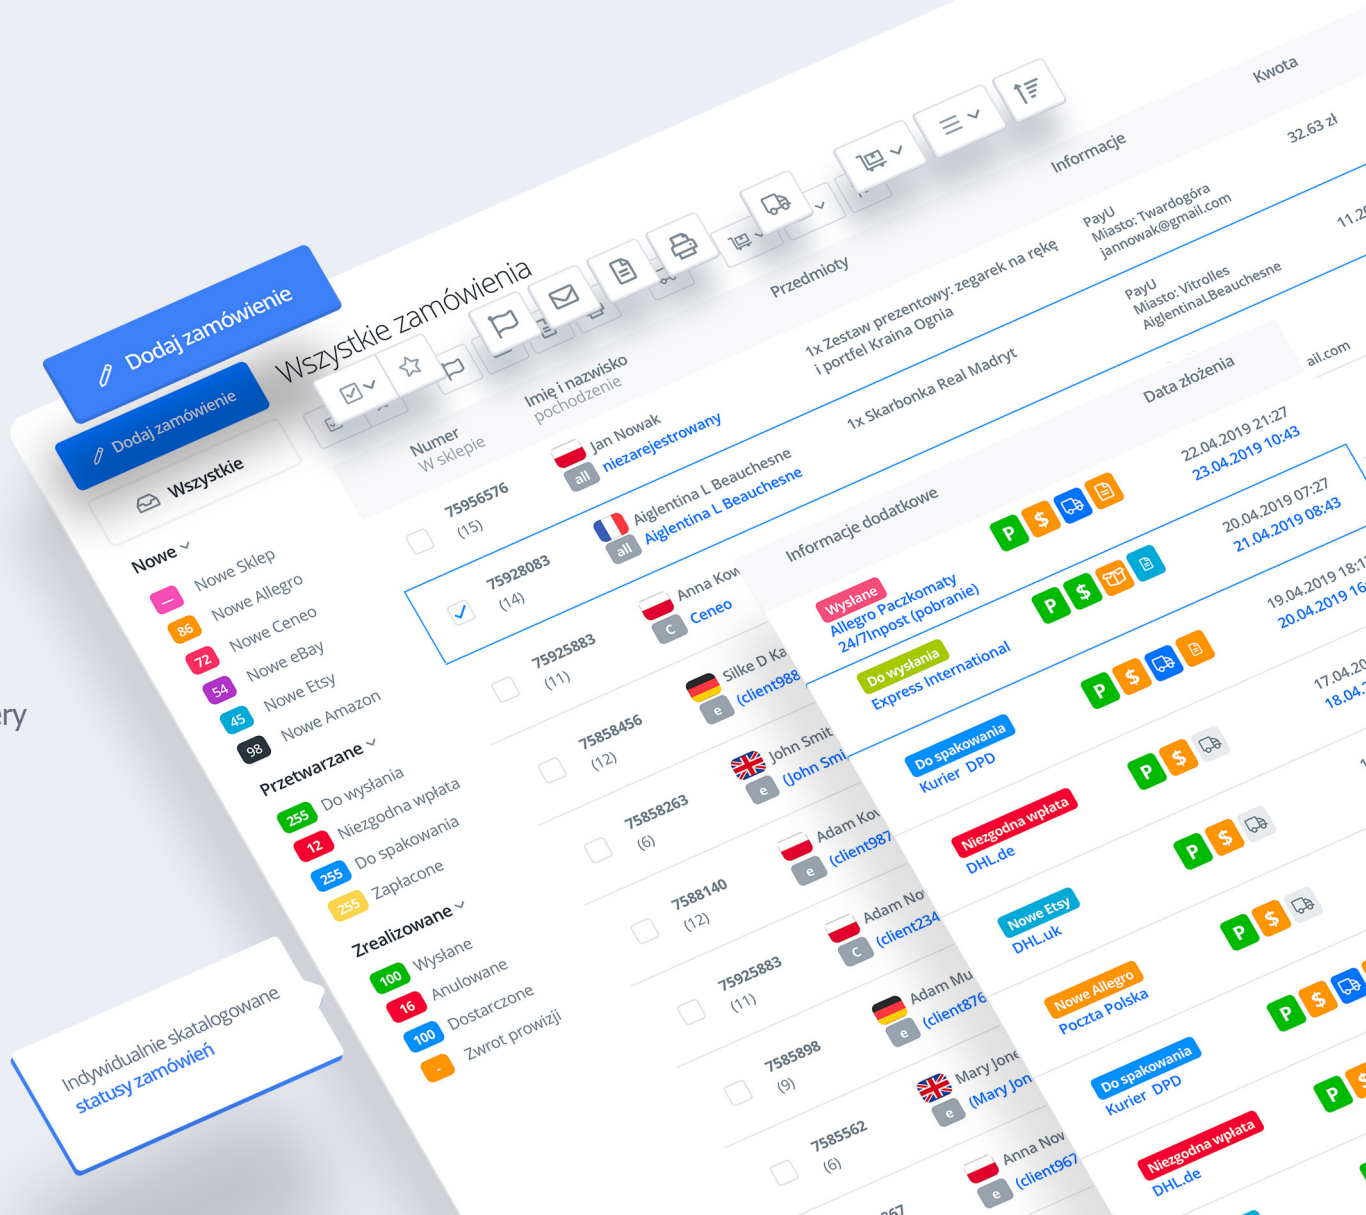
Dodaj zamówienie

Dodaj zamówienie

Wszystkie

Wszystkie zamówienia

Nowe
– Nowe Sklep
86 Nowe Allegro
72 Nowe Ceneo
54 Nowe eBay
45 Nowe Etsy
98 Nowe Amazon

Przetwarzane
255 Do wysłania
12 Niezgodna wpłata
255 Do spakowania
255 Zapłacone

Zrealizowane
100 Wysłane
16 Anulowane
100 Dostarczone
– Zwrot prowizji

Indywidualnie skatalogowane statusy zamówień

ery

| Numer W sklepie | Imię i nazwisko pochodzenie | Przedmioty | Informacje | Kwota |
|---|---|---|---|---|
| 75956576 (15) | Jan Nowak all niezarejestrowany | 1x Zestaw prezentowy: zegarek na rękę i portfel Kraina Ognia | PayU Miasto: Twardogóra jannowak@gmail.com | 32.63 zł |
| 75928083 (14) | Aiglentina L Beauchesne all Aiglentina L Beauchesne | 1x Skarbonka Real Madryt | PayU Miasto: Vitrolles AiglentinaLBeauchesne | 11.2 |
| 75925883 (11) | Anna Kow C Ceneo | | ail.com | |
| 75858456 (12) | Silke D Ka e (client988 | | | |
| 75858263 (6) | John Smit e (John Smi | | | |
| 7588140 (12) | Adam Kov e (client987 | | | |
| 75925883 (11) | Adam No C (client234 | | | |
| 7585898 (9) | Adam Mu e (client876 | | | |
| 7585562 (6) | Mary Jone e (Mary Jon | | | |
| 267 | Anna Nov e (client967 | | | |

Informacje dodatkowe | Data złożenia
Wysłane Allegro Paczkomaty 24/7Inpost (pobranie) | P $ | 22.04.2019 21:27 23.04.2019 10:43
Do wysłania Express International | P $ | 20.04.2019 07:27 21.04.2019 08:43
Do spakowania Kurier DPD | P $ | 19.04.2019 18:1 20.04.2019 16
Niezgodna wpłata DHL.de | P $ | 17.04.20 18.04.
Nowe Etsy DHL.uk | P $
Nowe Allegro Poczta Polska | P $
Do spakowania Kurier DPD | P $
Niezgodna wpłata DHL.de | P $